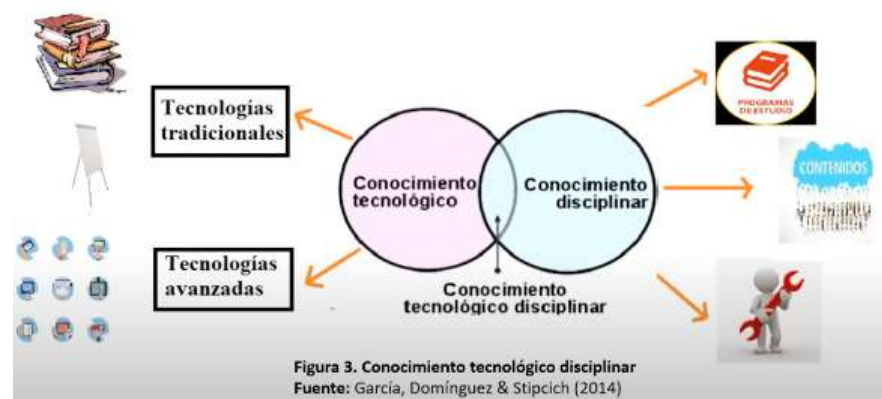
Tecnologías tradicionales

Tecnologías avanzadas

Conocimiento tecnológico

Conocimiento disciplinar

Conocimiento tecnológico disciplinar

PROGRAMAS DE ESTUDIO

CONTENIDOS

Figura 3. Conocimiento tecnológico disciplinar
Fuente: García, Domínguez & Stipcich (2014)